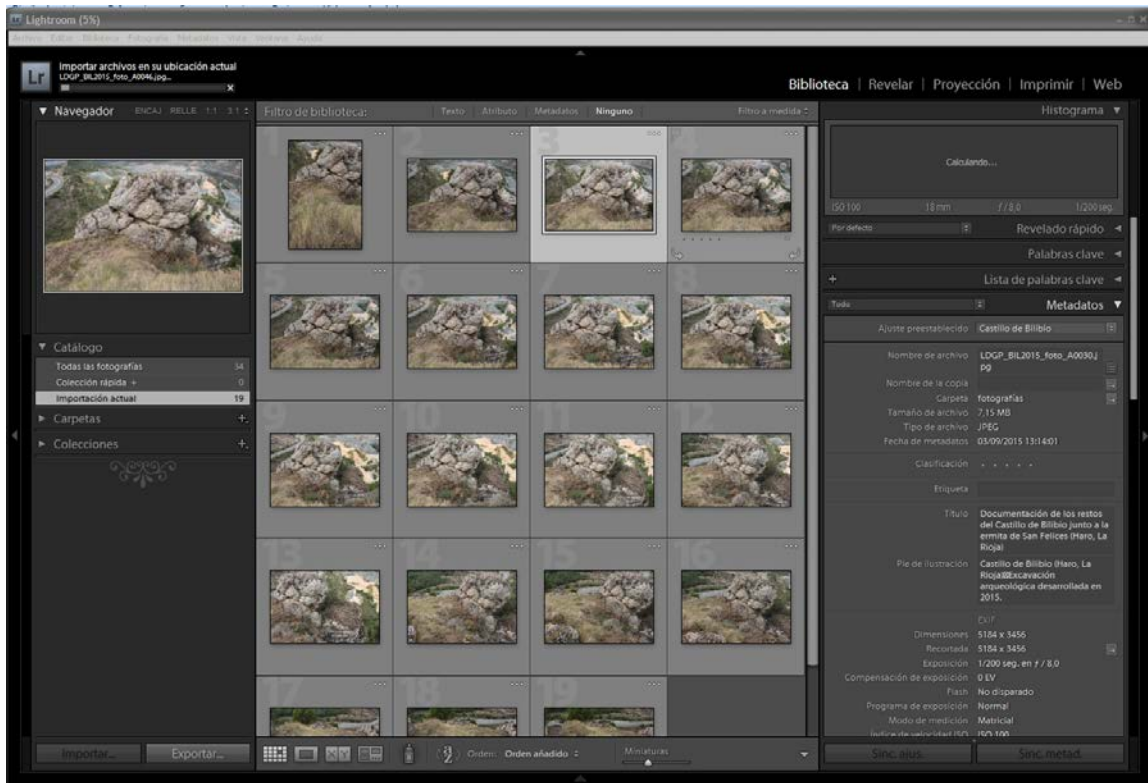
Lightroom (5%)

Archivo Editar Biblioteca Fotografía Metadatos Vista Ventana Ayuda

Lr Importar archivos en su ubicación actual
LDGP_BIL2015_foto_A0046.jpg...

Biblioteca | Revelar | Proyección | Imprimir | Web

▼ Navegador ENCAJ RELLE 1:1 3:1

Filtro de biblioteca: Texto Atributo Metadatos Ninguno Filtro a medida

Histograma ▼

Calculando...

ISO 100 18 mm f / 8,0 1/200 seg.

Por defecto Revelado rápido ◄

Palabras clave ◄

+ Lista de palabras clave ◄

Todo Metadatos ▼

Ajuste preestablecido Castillo de Bilibio

Nombre de archivo LDGP_BIL2015_foto_A0030.jpg
Nombre de la copia
Carpeta fotografías
Tamaño de archivo 7,15 MB
Tipo de archivo JPEG
Fecha de metadatos 03/09/2015 13:14:01

Clasificación · · · · ·

Etiqueta

Título Documentación de los restos del Castillo de Bilibio junto a la ermita de San Felices (Haro, La Rioja)

Pie de ilustración Castillo de Bilibio (Haro, La Rioja)Excavación arqueológica desarrollada en 2015.

EXIF
Dimensiones 5184 x 3456
Recortada 5184 x 3456
Exposición 1/200 seg. en f / 8,0
Compensación de exposición 0 EV
Flash No disparado
Programa de exposición Normal
Modo de medición Matricial
Índice de velocidad ISO ISO 100

▼ Catálogo
Todas las fotografías 34
Colección rápida + 0
Importación actual 19

► Carpetas +
► Colecciones +

1 2 3 4 5 6 7 8 9 10 11 12 13 14 15 16 17 18 19

Importar... Exportar...

Orden: Orden añadido

Miniaturas

Sinc. ajus. Sinc. metad.